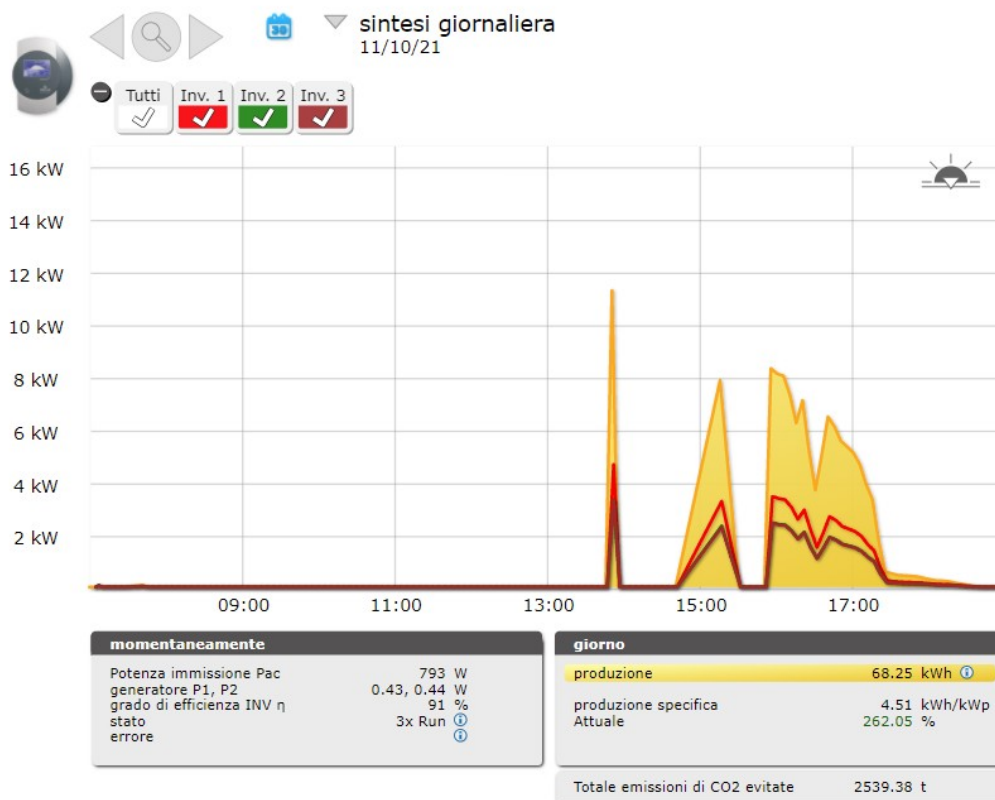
30

sintesi giornaliera
11/10/21

Tutti | Inv. 1 | Inv. 2 | Inv. 3

16 kW
14 kW
12 kW
10 kW
8 kW
6 kW
4 kW
2 kW

09:00 11:00 13:00 15:00 17:00

momentaneamente

| | |
|---|---|
| Potenza immissione Pac | 793 W |
| generatore P1, P2 | 0.43, 0.44 W |
| grado di efficienza INV η | 91 % |
| stato | 3x Run |
| errore | |

giorno

| | |
|---|---|
| produzione | 68.25 kWh |
| produzione specifica | 4.51 kWh/kWp |
| Attuale | 262.05 % |

Totale emissioni di CO2 evitate 2539.38 t